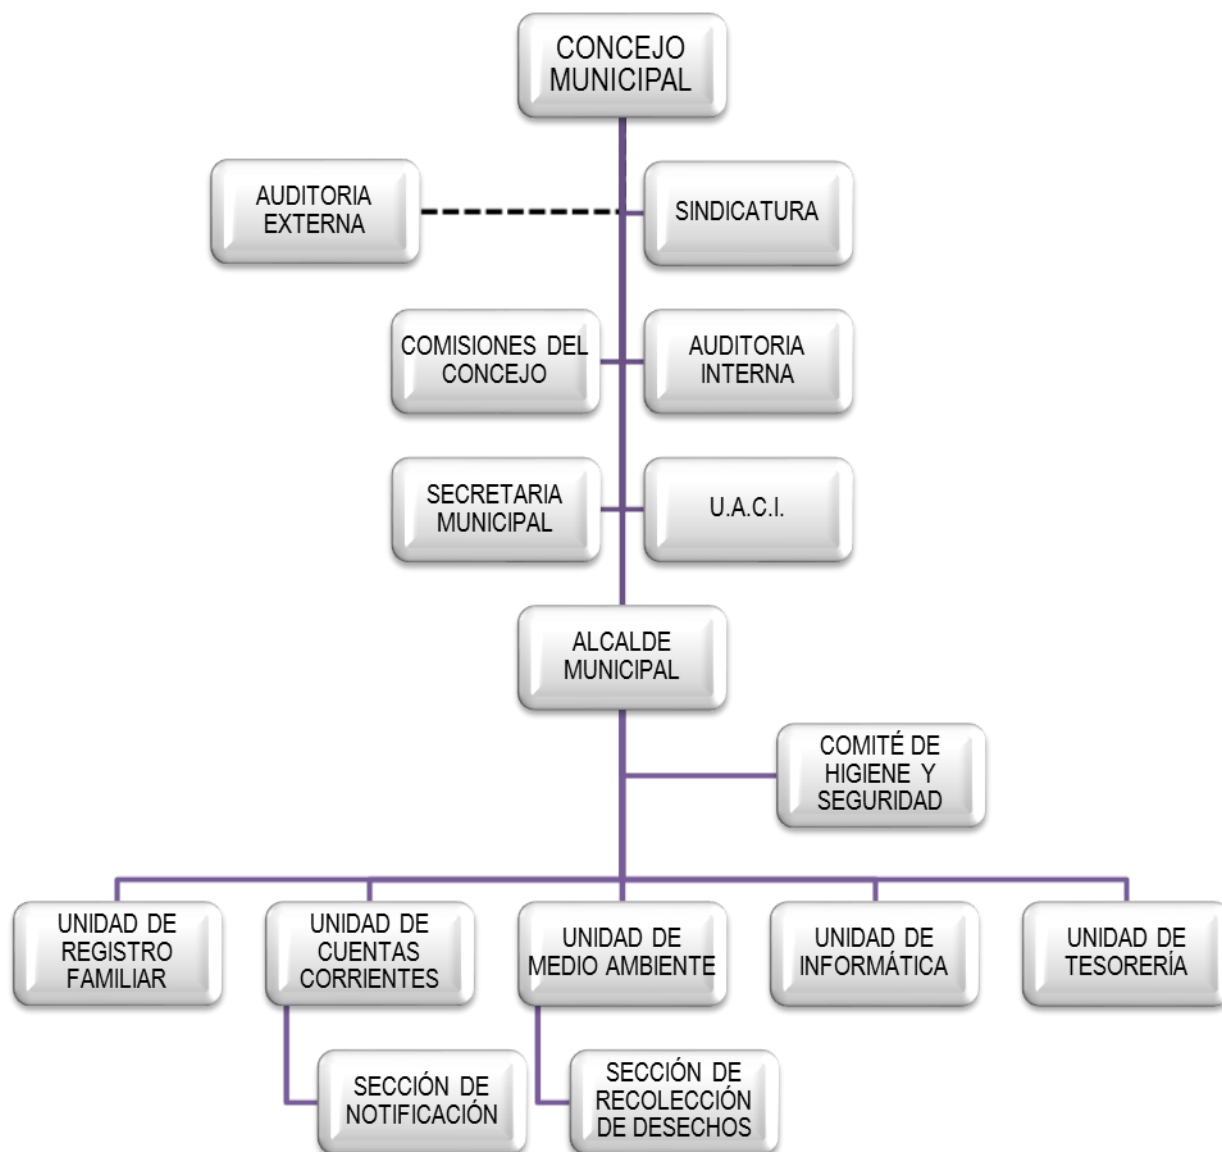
CONCEJO MUNICIPAL

AUDITORIA EXTERNA

SINDICATURA

COMISIONES DEL CONCEJO

AUDITORIA INTERNA

SECRETARIA MUNICIPAL

U.A.C.I.

ALCALDE MUNICIPAL

COMITÉ DE HIGIENE Y SEGURIDAD

UNIDAD DE REGISTRO FAMILIAR

UNIDAD DE CUENTAS CORRIENTES

UNIDAD DE MEDIO AMBIENTE

UNIDAD DE INFORMÁTICA

UNIDAD DE TESORERÍA

SECCIÓN DE NOTIFICACIÓN

SECCIÓN DE RECOLECCIÓN DE DESECHOS